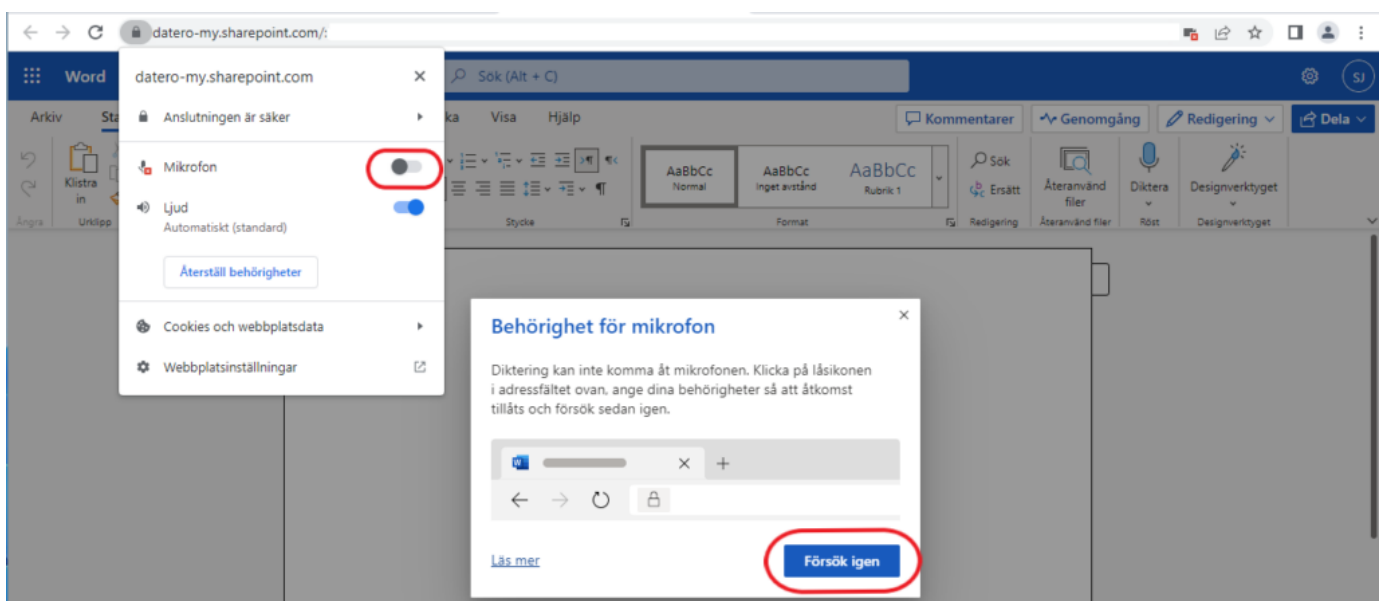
datero-my.sharepoint.com/:

Word

Sök (Alt + C)

SJ

Arkiv Sta ka Visa Hjälp

Kommentarer Genomgång Redigering Dela

Klistra in

Ångra Urklipp

Stycke

AaBbCc Normal

AaBbCc Inget avstånd

AaBbCc Rubrik 1

Format

Sök

Ersätt

Redigering

Återanvänd filer

Återanvänd filer

Diktera

Röst

Designverktyget

Designverktyget

datero-my.sharepoint.com

Anslutningen är säker

Mikrofon

Ljud
Automatiskt (standard)

Återställ behörigheter

Cookies och webbplatsdata

Webbplatsinställningar

Behörighet för mikrofon

Diktering kan inte komma åt mikrofonen. Klicka på låsikonen i adressfältet ovan, ange dina behörigheter så att åtkomst tillåts och försök sedan igen.

Läs mer

Försök igen